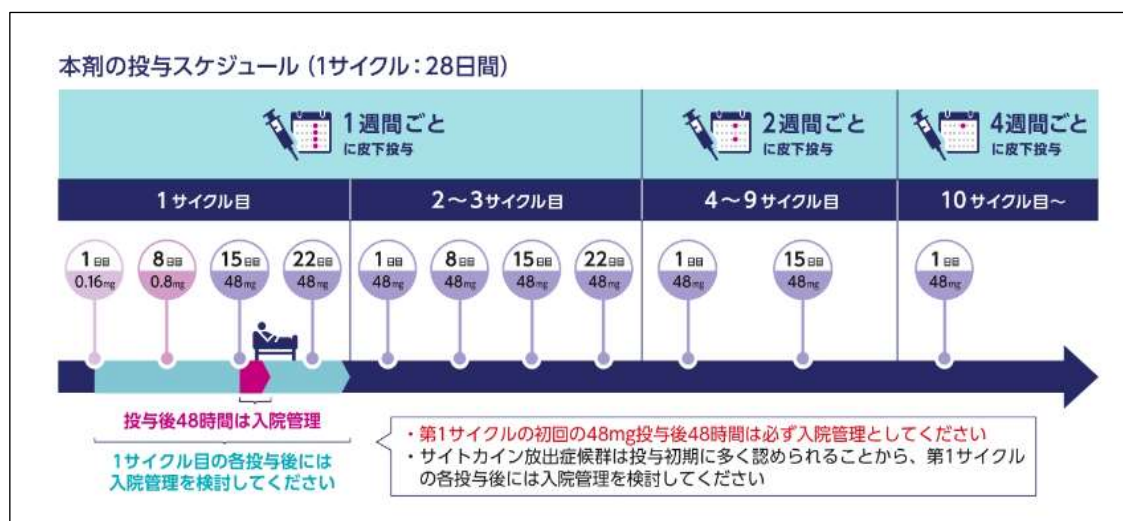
本剤の投与スケジュール（1サイクル：28日間）

1週間ごと に皮下投与

2週間ごと に皮下投与

4週間ごと に皮下投与

| 1サイクル目 | 2〜3サイクル目 | 4〜9サイクル目 | 10サイクル目〜 |
|---|---|---|---|

1日目 0.16mg
8日目 0.8mg
15日目 48mg
22日目 48mg

1日目 48mg
8日目 48mg
15日目 48mg
22日目 48mg

1日目 48mg
15日目 48mg

1日目 48mg

投与後48時間は入院管理

1サイクル目の各投与後には入院管理を検討してください

・第1サイクルの初回の48mg投与後48時間は必ず入院管理としてください
・サイトカイン放出症候群は投与初期に多く認められることから、第1サイクルの各投与後には入院管理を検討してください